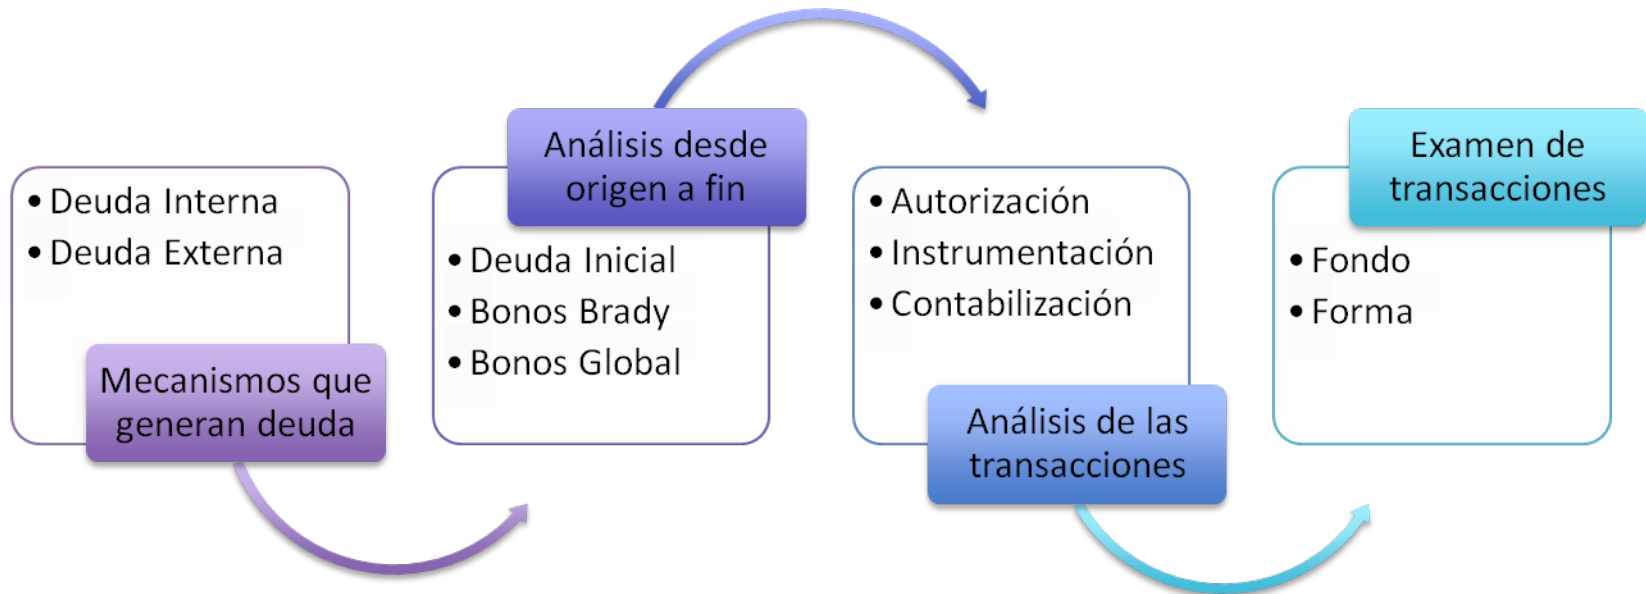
• Deuda Interna
• Deuda Externa

Mecanismos que generan deuda

Análisis desde origen a fin

• Deuda Inicial
• Bonos Brady
• Bonos Global

• Autorización
• Instrumentación
• Contabilización

Análisis de las transacciones

Examen de transacciones

• Fondo
• Forma